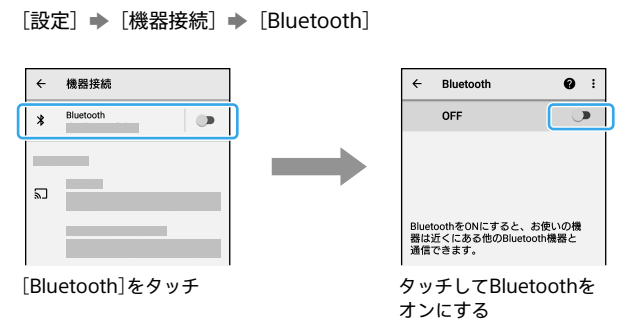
［設定］ ➡ ［機器接続］ ➡ ［Bluetooth］

← 機器接続

Bluetooth

← Bluetooth

OFF

BluetoothをONにすると、お使いの機器は近くにある他のBluetooth機器と通信できます。

［Bluetooth］をタッチ

タッチしてBluetoothをオンにする